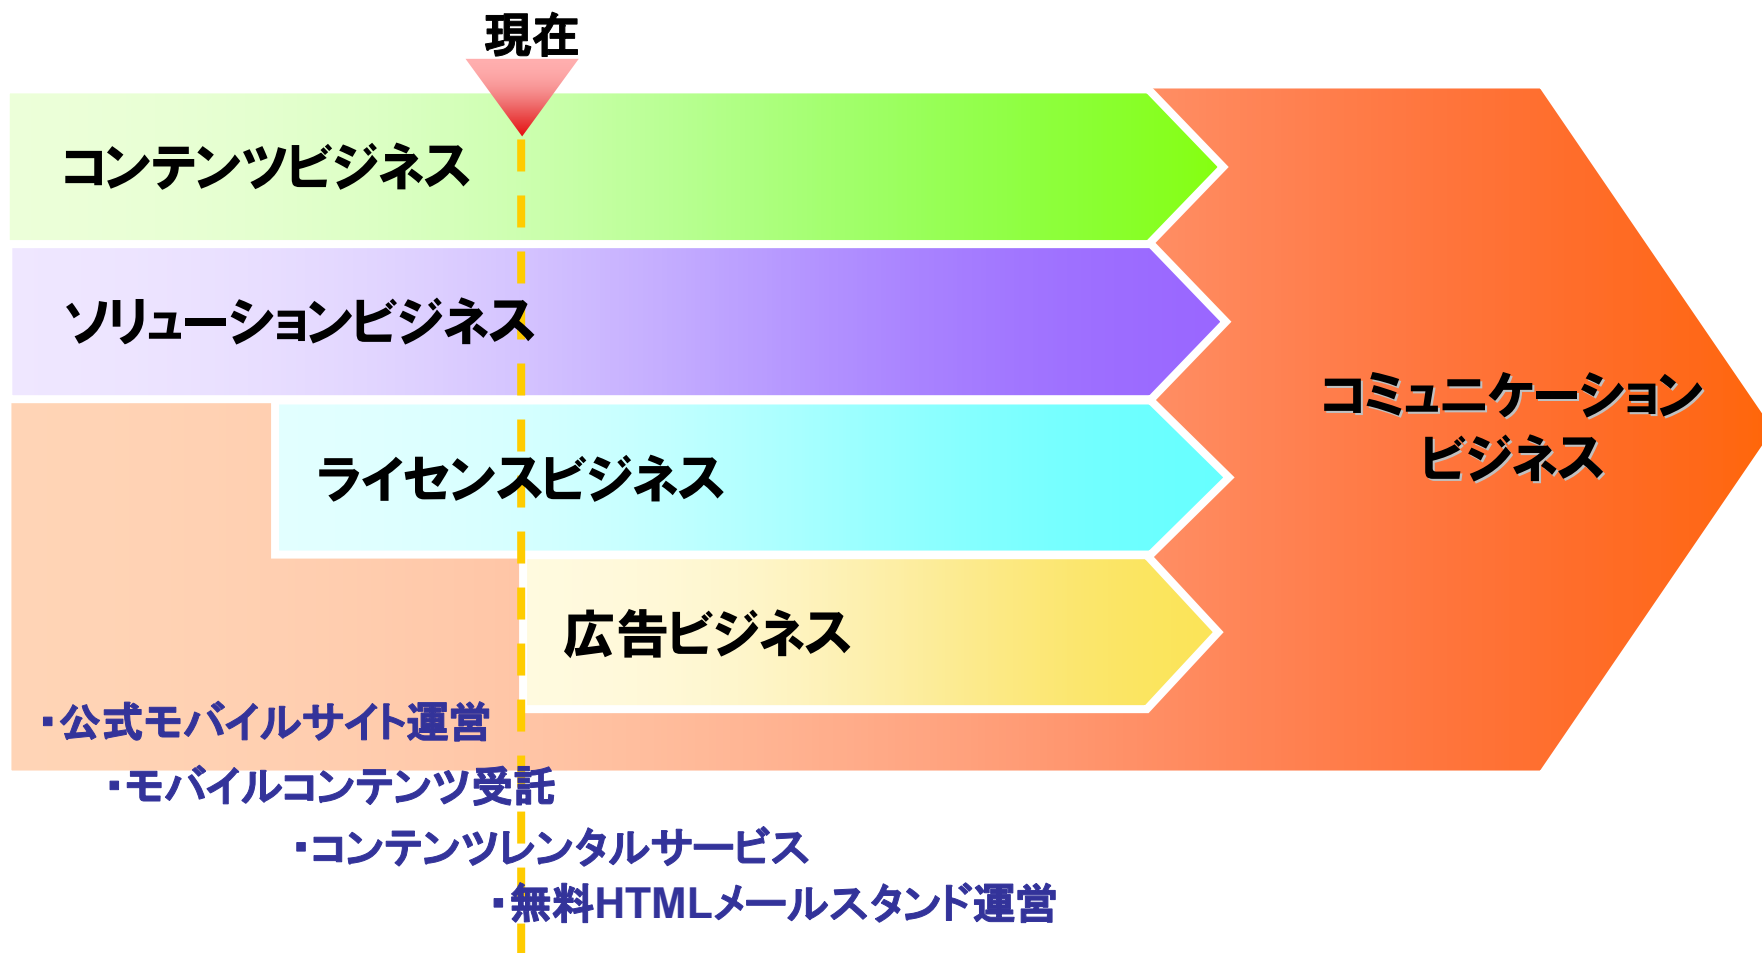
現在

コンテンツビジネス

ソリューションビジネス

ライセンスビジネス

広告ビジネス

コミュニケーション ビジネス

・公式モバイルサイト運営

・モバイルコンテンツ受託

・コンテンツレンタルサービス

・無料HTMLメールスタンド運営